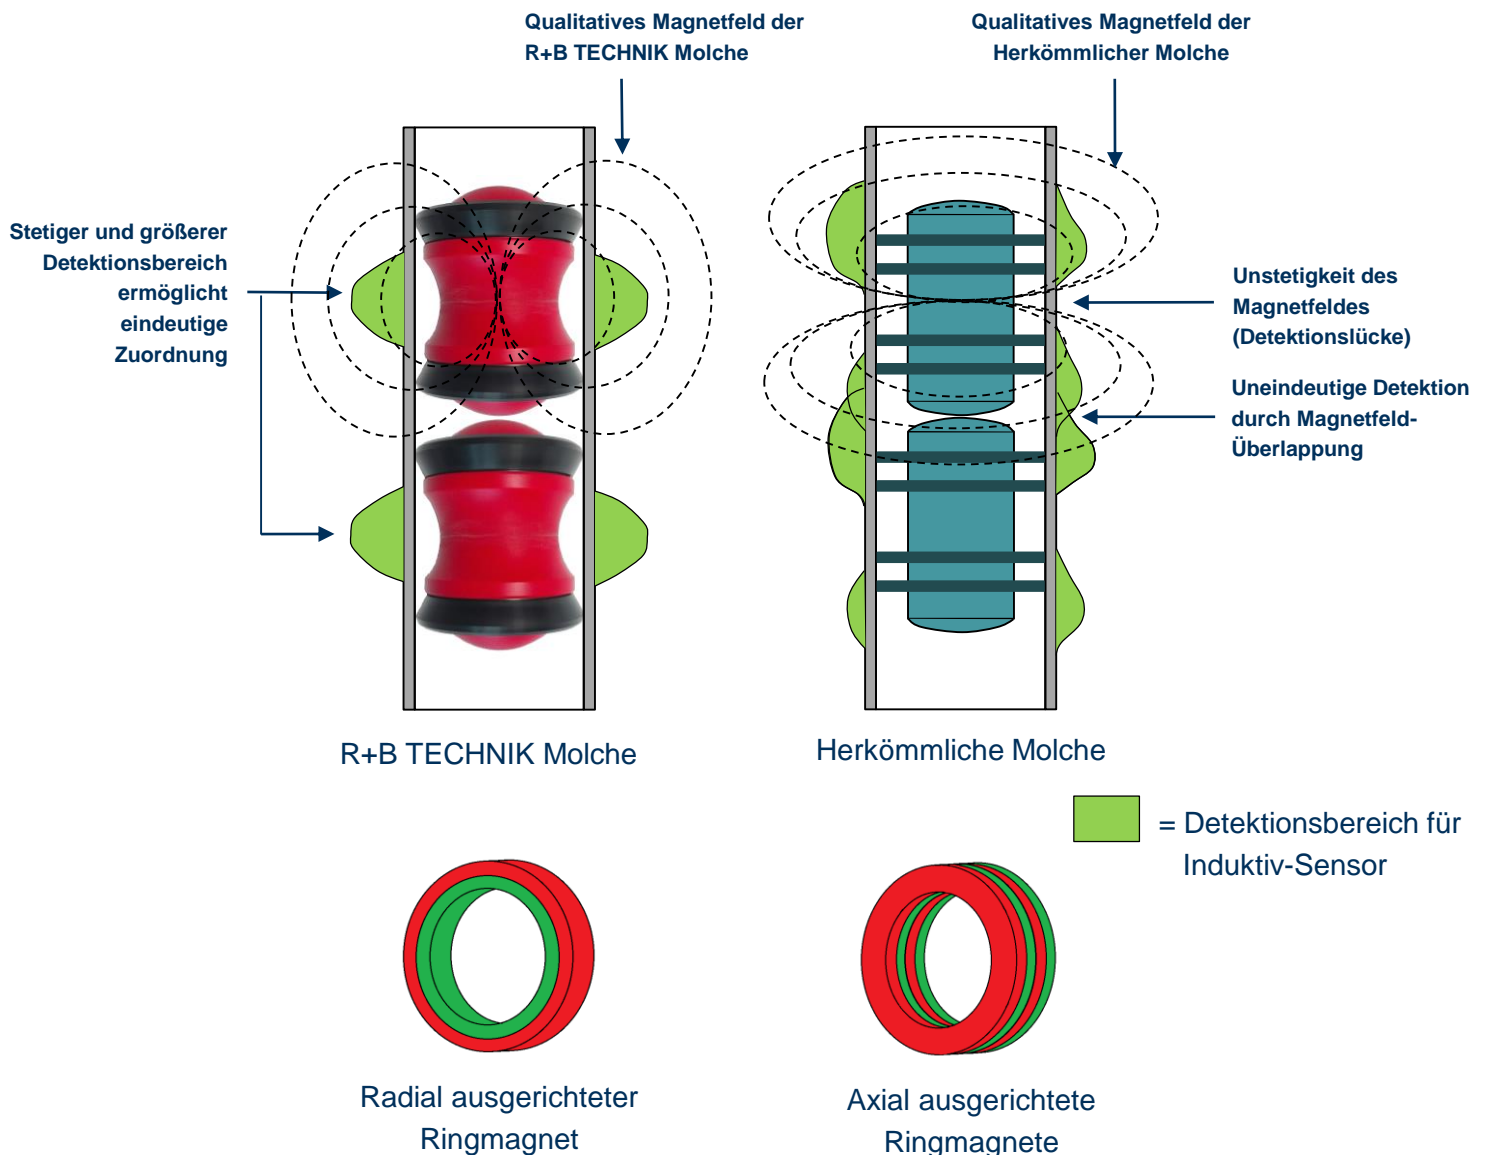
Qualitatives Magnetfeld der R+B TECHNIK Molche

Qualitatives Magnetfeld der Herkömmlicher Molche

Stetiger und größerer Detektionsbereich ermöglicht eindeutige Zuordnung

Unstetigkeit des Magnetfeldes (Detektionslücke)

Uneindeutige Detektion durch Magnetfeld-Überlappung

R+B TECHNIK Molche

Herkömmliche Molche

= Detektionsbereich für Induktiv-Sensor

Radial ausgerichteter Ringmagnet

Axial ausgerichtete Ringmagnete